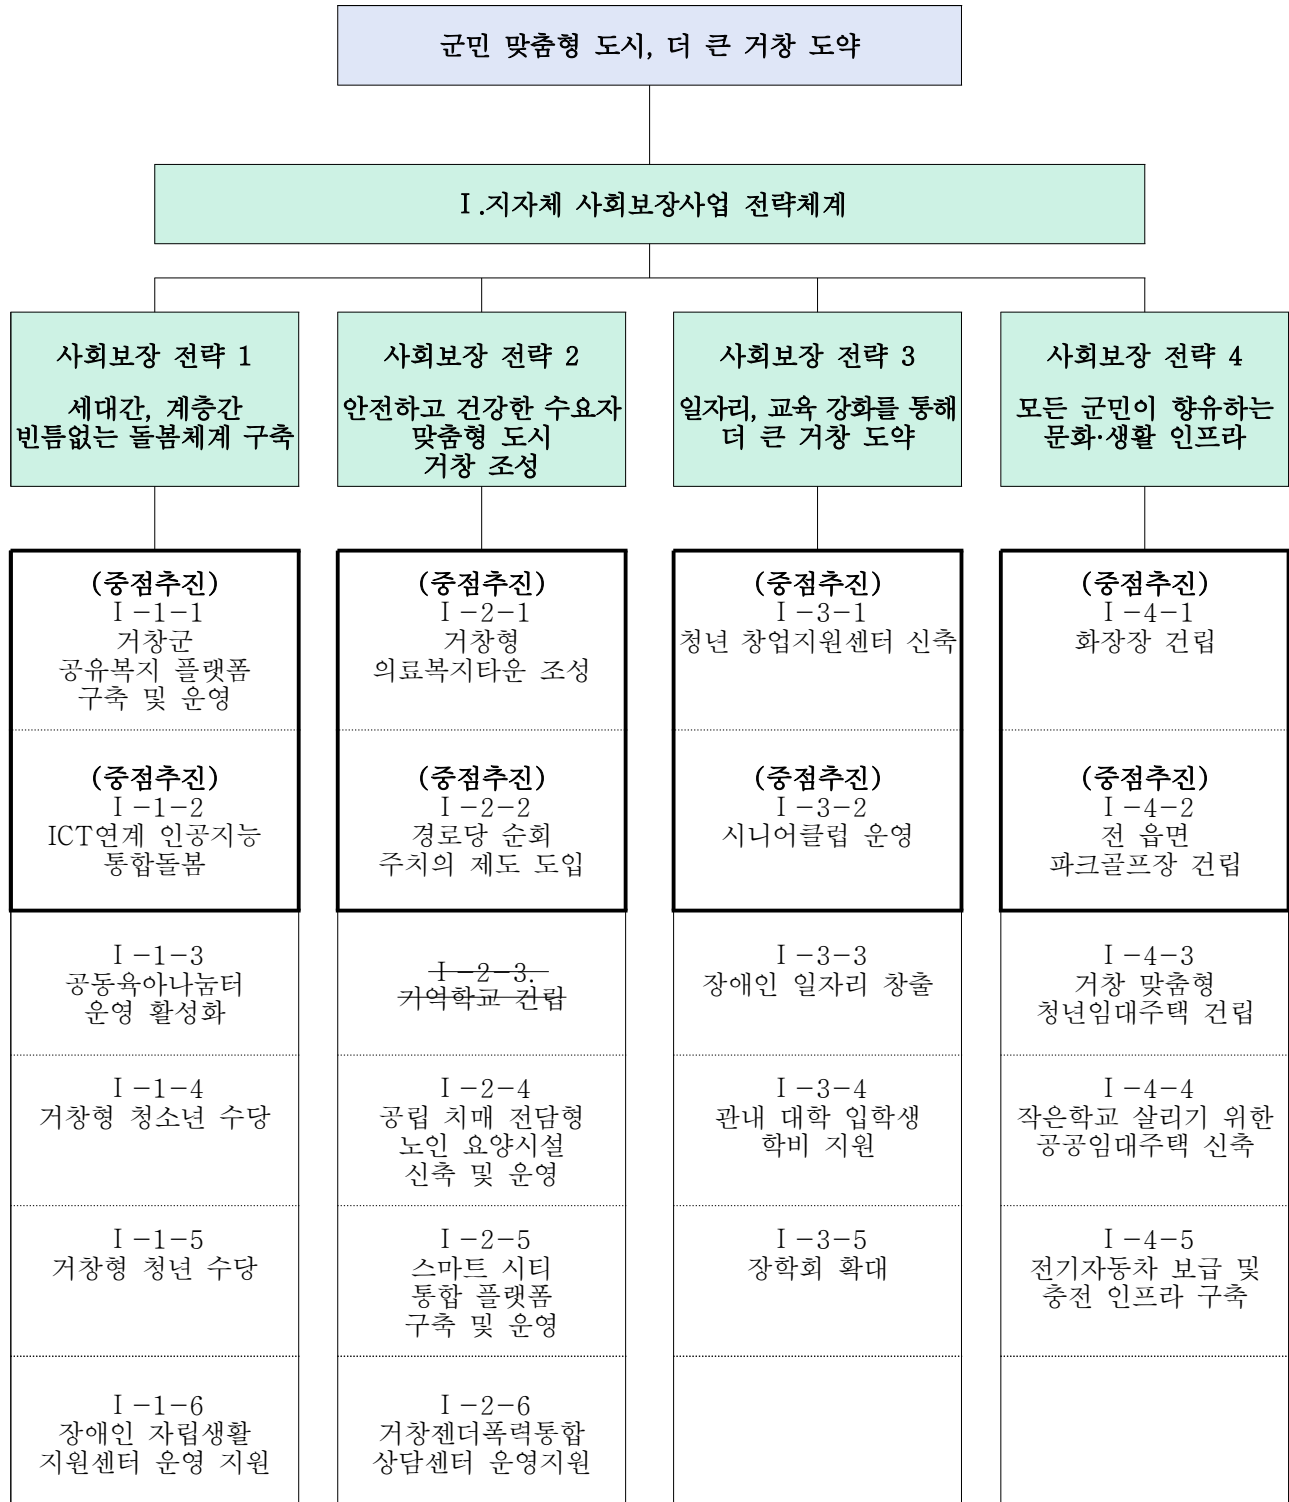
군민 맞춤형 도시, 더 큰 거창 도약

Ⅰ.지자체 사회보장사업 전략체계

사회보장 전략 1
세대간, 계층간 빈틈없는 돌봄체계 구축

(중점추진)
Ⅰ-1-1
거창군 공유복지 플랫폼 구축 및 운영

(중점추진)
Ⅰ-1-2
ICT연계 인공지능 통합돌봄

Ⅰ-1-3
공동육아나눔터 운영 활성화

Ⅰ-1-4
거창형 청소년 수당

Ⅰ-1-5
거창형 청년 수당

Ⅰ-1-6
장애인 자립생활 지원센터 운영 지원

사회보장 전략 2
안전하고 건강한 수요자 맞춤형 도시 거창 조성

(중점추진)
Ⅰ-2-1
거창형 의료복지타운 조성

(중점추진)
Ⅰ-2-2
경로당 순회 주치의 제도 도입

~~Ⅰ-2-3. 키억학교 건립~~

Ⅰ-2-4
공립 치매 전담형 노인 요양시설 신축 및 운영

Ⅰ-2-5
스마트 시티 통합 플랫폼 구축 및 운영

Ⅰ-2-6
거창젠더폭력통합 상담센터 운영지원

사회보장 전략 3
일자리, 교육 강화를 통해 더 큰 거창 도약

(중점추진)
Ⅰ-3-1
청년 창업지원센터 신축

(중점추진)
Ⅰ-3-2
시니어클럽 운영

Ⅰ-3-3
장애인 일자리 창출

Ⅰ-3-4
관내 대학 입학생 학비 지원

Ⅰ-3-5
장학회 확대

사회보장 전략 4
모든 군민이 향유하는 문화·생활 인프라

(중점추진)
Ⅰ-4-1
화장장 건립

(중점추진)
Ⅰ-4-2
전 읍면 파크골프장 건립

Ⅰ-4-3
거창 맞춤형 청년임대주택 건립

Ⅰ-4-4
작은학교 살리기 위한 공공임대주택 신축

Ⅰ-4-5
전기자동차 보급 및 충전 인프라 구축